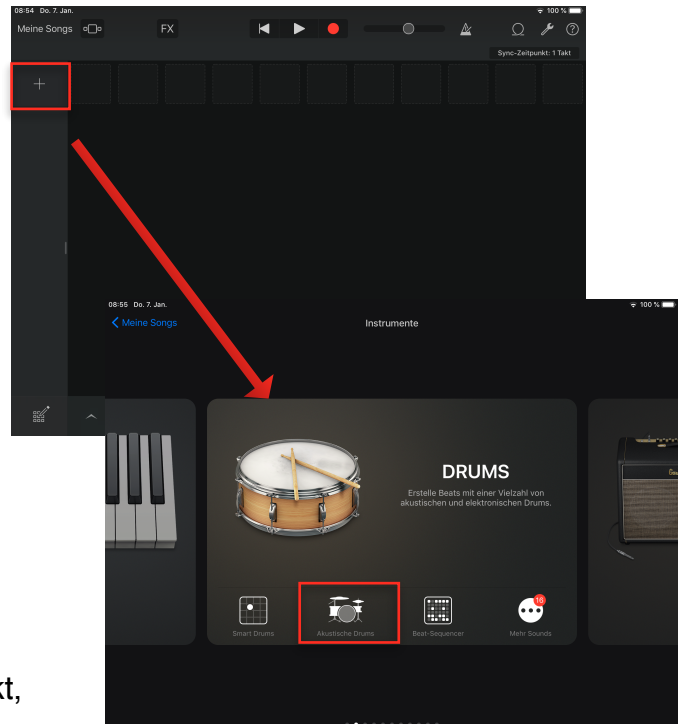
08:54 Do. 7. Jan.

100 %

Meine Songs

FX

Sync-Zeitpunkt: 1 Takt

+

08:55 Do. 7. Jan.

100 %

Meine Songs

Instrumente

DRUMS

Erstelle Beats mit einer Vielzahl von akustischen und elektronischen Drums.

Smart Drums

Akustische Drums

Beat-Sequencer

16

Mehr Sounds

kt,